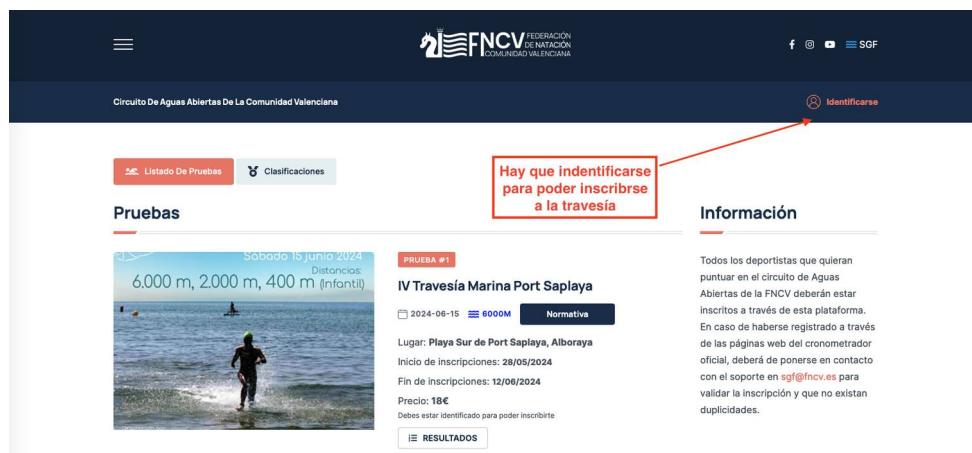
FNCV FEDERACIÓN DE NATACIÓN COMUNIDAD VALENCIANA

SGF

Circuito De Aguas Abiertas De La Comunidad Valenciana

Identificarse

Listado De Pruebas

Clasificaciones

Hay que indentificarse para poder inscribrse a la travesía

Pruebas

Sabado 15 junio 2024
Distancias:
6.000 m, 2.000 m, 400 m (Infantil)

PRUEBA #1

IV Travesía Marina Port Saplaya

2024-06-15 6000M Normativa

Lugar: Playa Sur de Port Saplaya, Alboraya

Inicio de inscripciones: 28/05/2024

Fin de inscripciones: 12/06/2024

Precio: 18€

Debes estar identificado para poder inscribirte

RESULTADOS

Información

Todos los deportistas que quieran puntuar en el circuito de Aguas Abiertas de la FNCV deberán estar inscritos a través de esta plataforma. En caso de haberse registrado a través de las páginas web del cronometrador oficial, deberá de ponerse en contacto con el soporte en sgf@fncv.es para validar la inscripción y que no existan duplicidades.